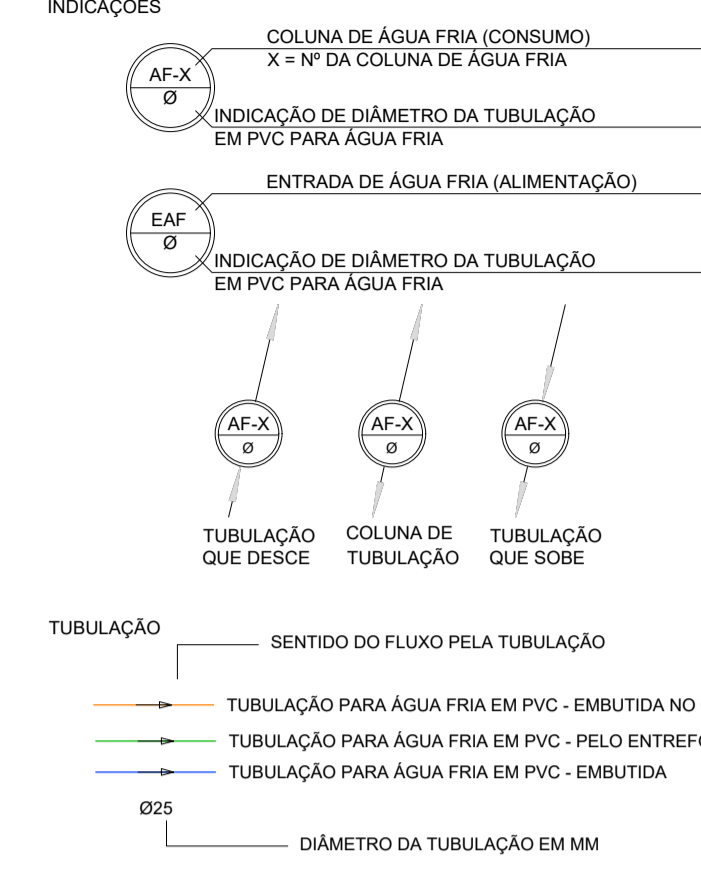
INDICAÇÕES

AF-X
Ø

COLUNA DE ÁGUA FRIA (CONSUMO)
X = Nº DA COLUNA DE ÁGUA FRIA

INDICAÇÃO DE DIÂMETRO DA TUBULAÇÃO EM PVC PARA ÁGUA FRIA

EAF
Ø

ENTRADA DE ÁGUA FRIA (ALIMENTAÇÃO)

INDICAÇÃO DE DIÂMETRO DA TUBULAÇÃO EM PVC PARA ÁGUA FRIA

AF-X
Ø

AF-X
Ø

AF-X
Ø

TUBULAÇÃO QUE DESCE

COLUNA DE TUBULAÇÃO

TUBULAÇÃO QUE SOBE

TUBULAÇÃO

SENTIDO DO FLUXO PELA TUBULAÇÃO

TUBULAÇÃO PARA ÁGUA FRIA EM PVC - EMBUTIDA NO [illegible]

TUBULAÇÃO PARA ÁGUA FRIA EM PVC - PELO ENTREF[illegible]

TUBULAÇÃO PARA ÁGUA FRIA EM PVC - EMBUTIDA

Ø25

DIÂMETRO DA TUBULAÇÃO EM MM